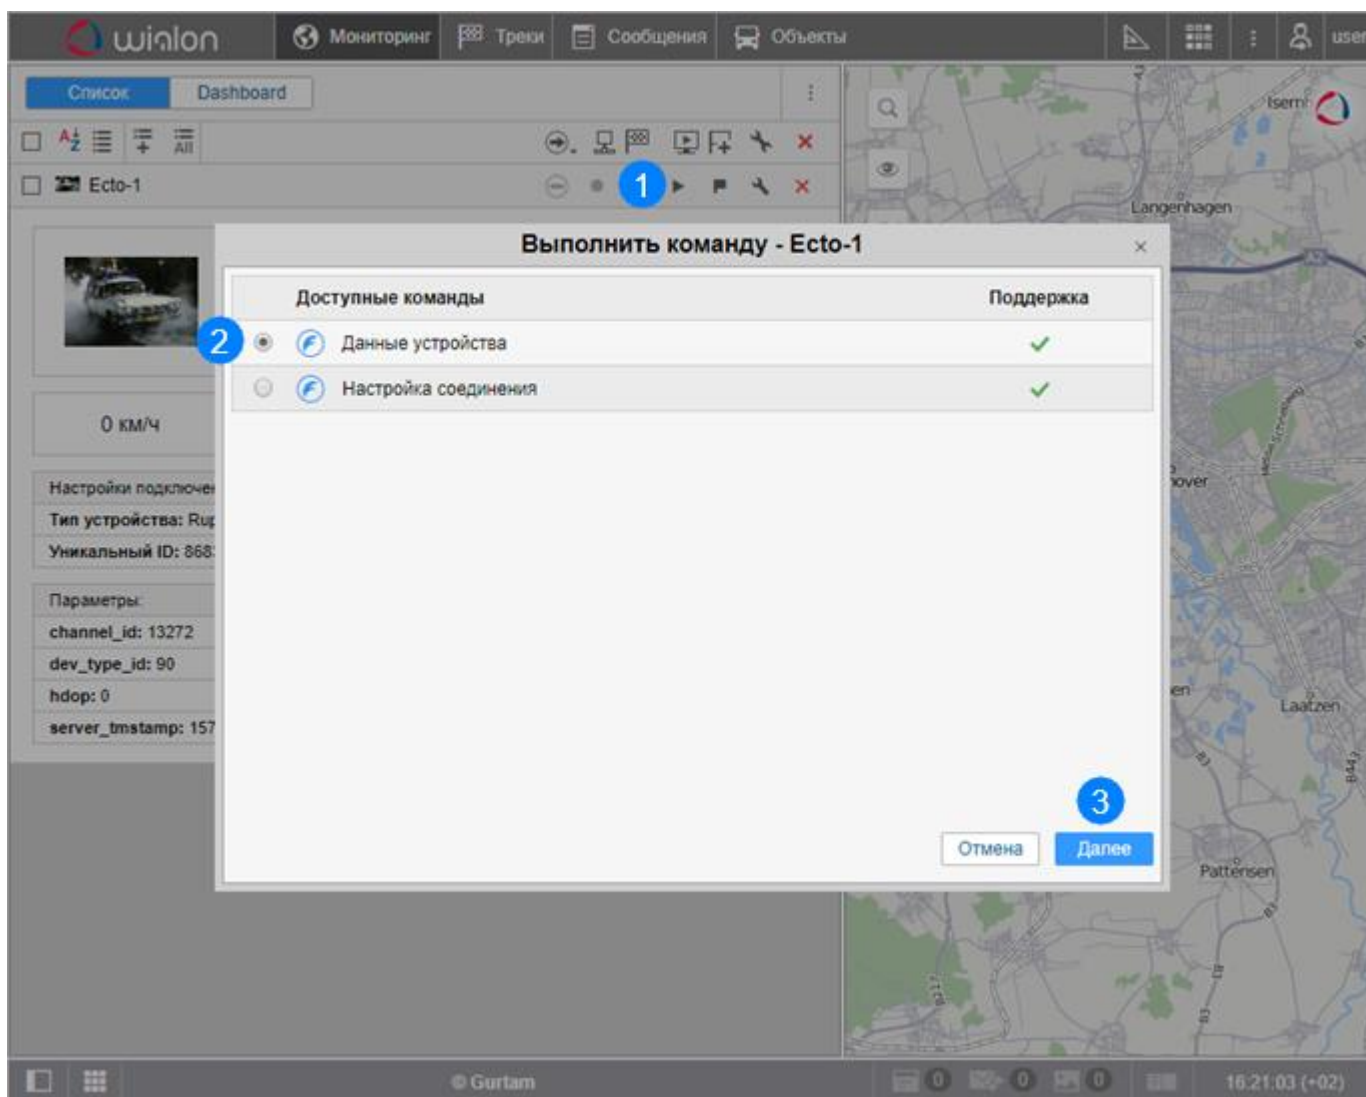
wialon Мониторинг Треки Сообщения Объекты user

Список Dashboard

All

Ecto-1

1

0 км/ч

Настройки подключен
Тип устройства: Ru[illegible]
Уникальный ID: 868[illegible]

Параметры:
channel_id: 13272
dev_type_id: 90
hdop: 0
server_tmstamp: 157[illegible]

Выполнить команду - Ecto-1

| | Доступные команды | Поддержка |
|---|---|---|
| 2 | Данные устройства | ✓ |
| | Настройка соединения | ✓ |

3

Отмена Далее

Isern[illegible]
Langenhagen
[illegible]over
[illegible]en
Laatzen
Pattensen

© Gurtam
0 0 0
16:21:03 (+02)